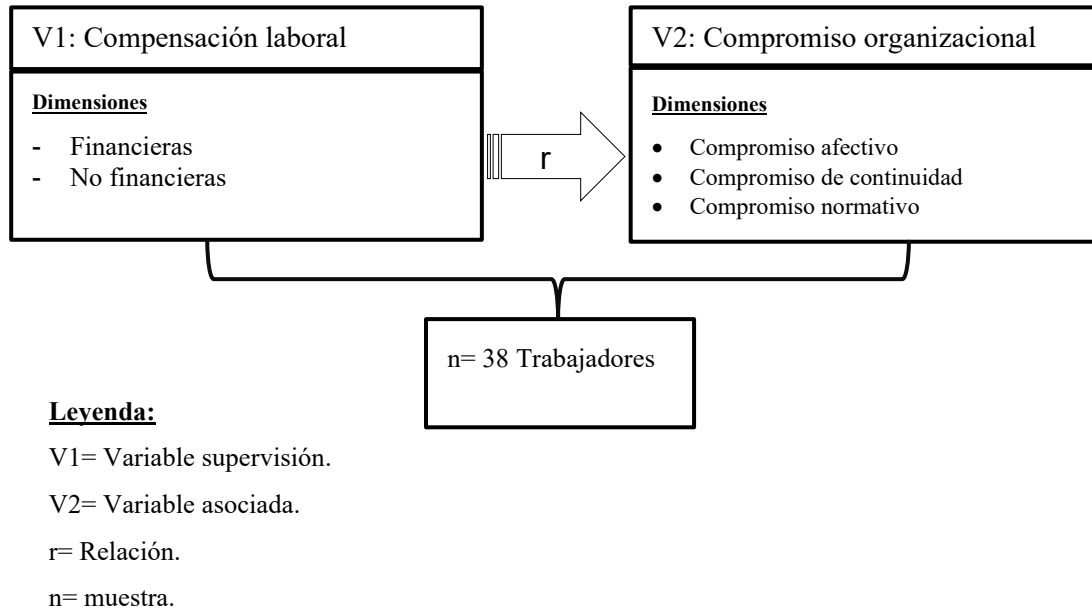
V1: Compensación laboral

Dimensiones

- Financieras
- No financieras

r

V2: Compromiso organizacional

Dimensiones

- Compromiso afectivo
- Compromiso de continuidad
- Compromiso normativo

n= 38 Trabajadores

Leyenda:

V1= Variable supervisión.

V2= Variable asociada.

r= Relación.

n= muestra.